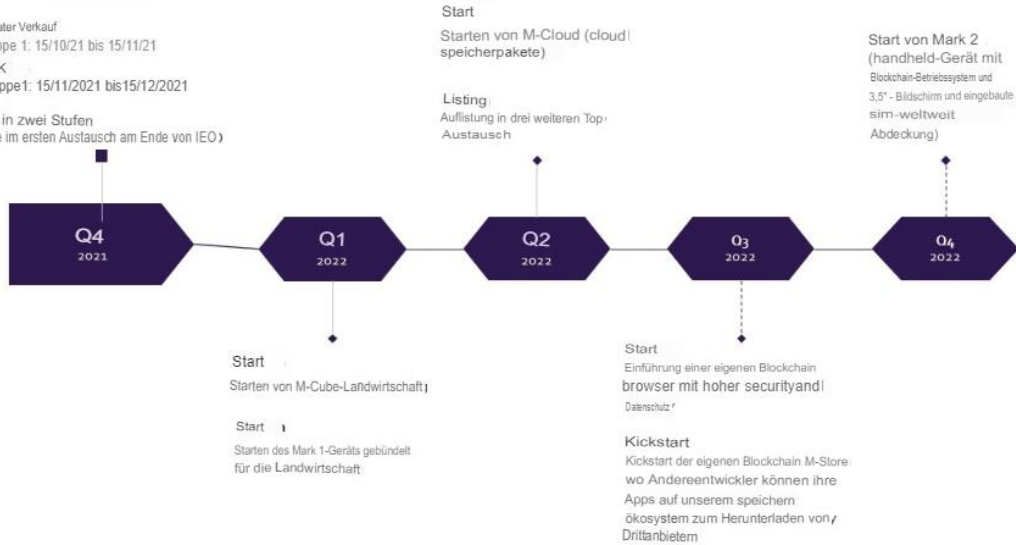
ater Verkauf
ppe 1: 15/10/21 bis 15/11/21
K
ppe1: 15/11/2021 bis15/12/2021

in zwei Stufen
e im ersten Austausch am Ende von IEO)

Start
Starten von M-Cloud (cloud speicherpakete)

Listing
Auflistung in drei weiteren Top Austausch

Start von Mark 2 (handheld-Gerät mit Blockchain-Betriebssystem und 3,5" - Bildschirm und eingebaute sim-weltweit Abdeckung)

Q4
2021

Q1
2022

Q2
2022

Q3
2022

Q4
2022

Start
Starten von M-Cube-Landwirtschaft

Start
Starten des Mark 1-Geräts gebündelt für die Landwirtschaft

Start
Einführung einer eigenen Blockchain browser mit hoher securityand Datenschutz

Kickstart
Kickstart der eigenen Blockchain M-Store wo Andereentwickler können ihre Apps auf unserem speichern ökosystem zum Herunterladen von Drittanbietern